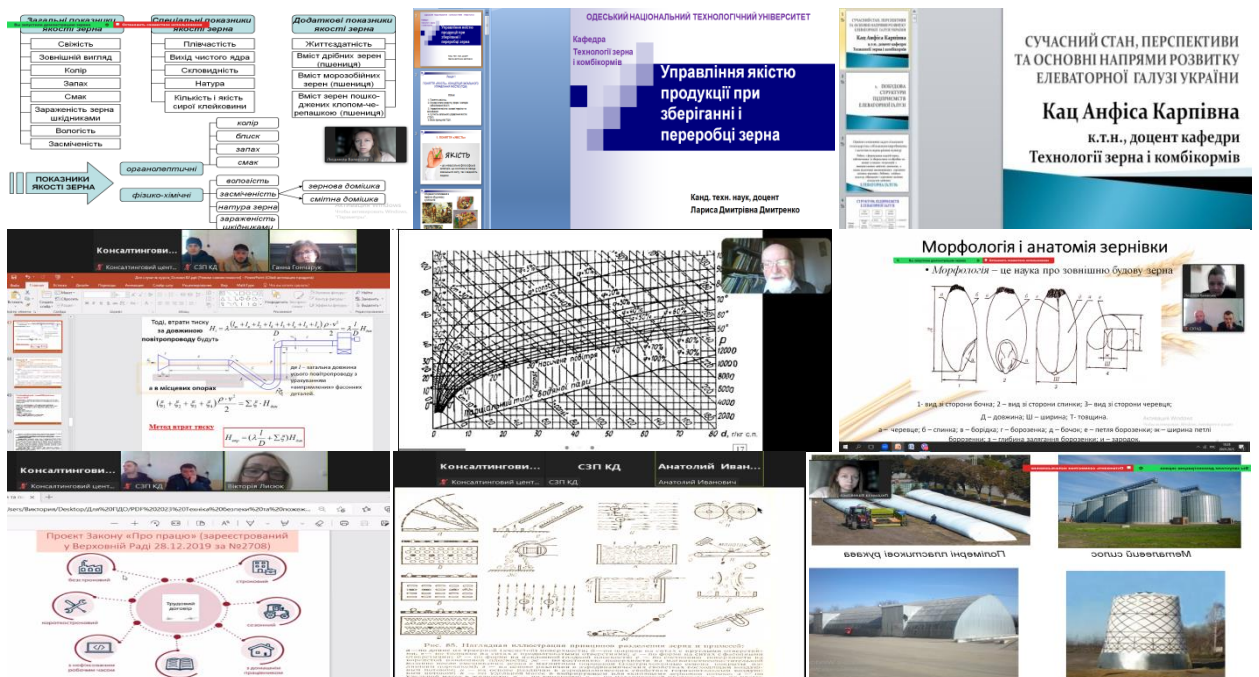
Загальні показники якості зерна
Свіжість
Зовнішній вигляд
Колір
Запах
Смак
Зараженість зерна шкідниками
Вологість
Засміченість

Спеціальні показники якості зерна
Плівчастість
Вихід чистого ядра
Скловидність
Натура
Кількість і якість сирої клейковини

Додаткові показники якості зерна
Життєздатність
Вміст дрібних зерен (пшениця)
Вміст морозобійних зерен (пшениця)
Вміст зерен пошкоджених клопом-черепашкою (пшениця)

ПОКАЗНИКИ ЯКОСТІ ЗЕРНА
органолептичні
колір
блиск
запах
смак
фізико-хімічні
вологість
засміченість
натура зерна
зараженість шкідниками
зернова домішка
смітна домішка

ОДЕСЬКИЙ НАЦІОНАЛЬНИЙ ТЕХНОЛОГІЧНИЙ УНІВЕРСИТЕТ
Кафедра Технології зерна і комбікормів
Управління якістю продукції при зберіганні і переробці зерна
Канд. техн. наук, доцент
Лариса Дмитрівна Дмитренко

ЯКІСТЬ

СУЧАСНИЙ СТАН, ПЕРСПЕКТИВИ ТА ОСНОВНІ НАПРЯМИ РОЗВИТКУ ЕЛЕВАТОРНОЇ ГАЛУЗІ УКРАЇНИ
Кац Анфіса Карпівна
к.т.н., доцент кафедри
Технології зерна і комбікормів

Консалтингові...
Консалтинговий цент...
СЗП КД
Ганна Гончарук

Тоді, втрати тиску за довжиною повітропроводу будуть
$H_l = \lambda \frac{(l_1 + l_2 + l_3 + l_4 + l_5 + l_6 + l_7 + l_8)}{D} \frac{\rho \cdot v^2}{2} = \lambda \frac{l}{D} H_{\text{дин}}$
де $l$ – загальна довжина усього повітропроводу з урахуванням «виправлених» фасонних деталей.
а в місцевих опорах
$(\xi_1 + \xi_1 + \xi_3 + \xi_4) \frac{\rho \cdot v^2}{2} = \sum \xi \cdot H_{\text{дин}}$
Метод втрат тиску
$H_{\text{повн}} = (\lambda \frac{l}{D} + \sum \xi) H_{\text{дин}}$

Морфологія і анатомія зернівки
• Морфологія – це наука про зовнішню будову зерна
1- вид зі сторони бочка; 2 – вид зі сторони спинки; 3– вид зі сторони черевця;
Д – довжина; Ш – ширина; Т- товщина.
а – черевце; б – спинка; в – борідка; г – борозенка; д – бочок; е – петля борозенки; ж – ширина петлі борозенки; з – глибина залягання борозенки; и – зародок.

Консалтингові...
Консалтинговий цент...
СЗП КД
Вікторія Лисюк
Проект Закону «Про працю» (зареєстрований у Верховній Раді 28.12.2019 за №2708)
Трудовий договір
безстроковий
строковий
короткостроковий
сезонний
з нефіксованим робочим часом
з домашнім працівником

Консалтингові...
СЗП КД
Анатолий Иван...
Консалтинговий цент...
Анатолий Иванович
Рис. 85.

Полімерні пластикові рукава
Металеві силоси